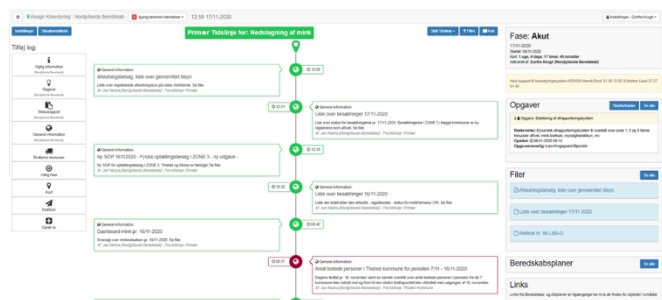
Aktøjet Krisestyring - Nordjyllands Beredskab | 12:59 17/11-2020

Indstillinger | Situationsbillede

Primær Tidslinje for: Nedslagning af mink

Tilføj log:

Vigtig information
Opgave
Statusrapport
General information
Eksterne ressourcer
Vælg fase
Kort
Notifikation
Opret nu

General information
Afslutningsbesag, liste over gennemført besøg
Liste over registrerede afslutningsbesøg på hele kommunen. Se filer

General information
Liste over besætninger 17/11-2020

General information
Ny SOP 16/11-2020 - Fysisk opdateringsbesøg / ZONE 3. - ny udgave -

General information
Liste over besætninger 16/11-2020

General information
Dashboard mink pr. 16/11-2020

General information
Antal testede personer i Thisted kommune for perioden 7/11 - 16/11-2020

Fase: Akut
17/11-2020

Opgaver
Opgave: Slutning af afspærringszonen

Filer
Afslutningsbesag, liste over gennemført besøg
Liste over besætninger 17/11-2020
Notifikat nr. 96 LBS-O

Beredskabsplaner

Links